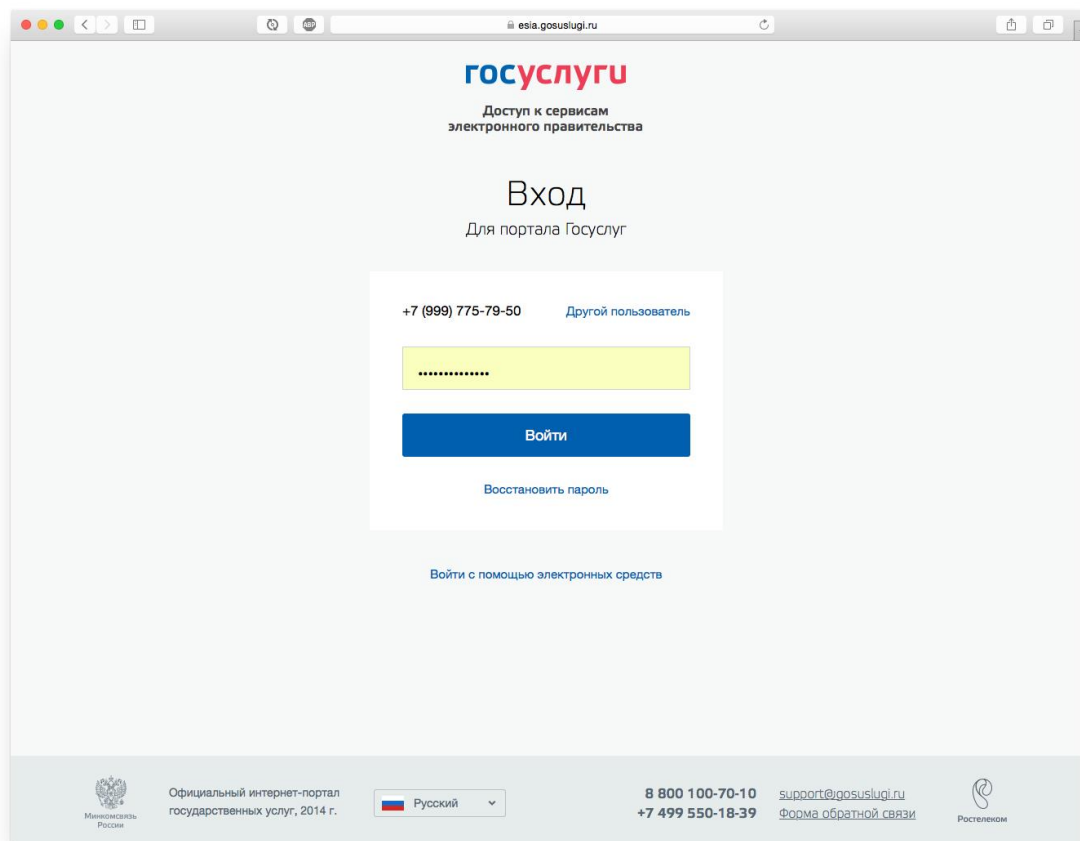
ABP

esia.gosuslugi.ru

госуслуги

Доступ к сервисам электронного правительства

Вход

Для портала Госуслуг

+7 (999) 775-79-50

Другой пользователь

••••••••••••••

Войти

Восстановить пароль

Войти с помощью электронных средств

Минкомсвязь России

Официальный интернет-портал государственных услуг, 2014 г.

Русский

8 800 100-70-10
+7 499 550-18-39

support@gosuslugi.ru
Форма обратной связи

Ростелеком